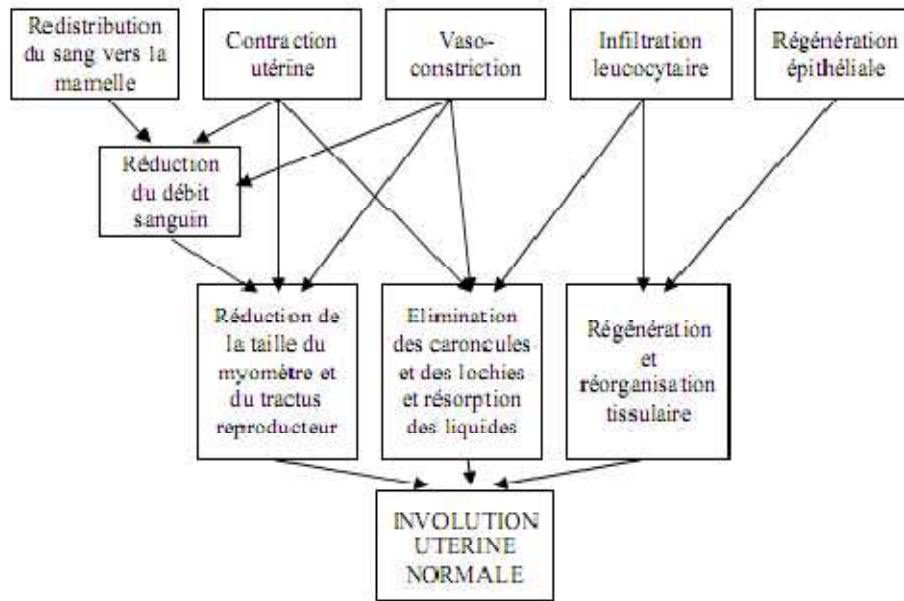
Redistribution du sang vers la mamelle

Contraction utérine

Vaso-constriction

Infiltration leucocytaire

Régénération épithéliale

Réduction du débit sanguin

Réduction de la taille du myomètre et du tractus reproducteur

Elimination des caroncules et des lochies et résorption des liquides

Régénération et réorganisation tissulaire

INVOLUTION UTERINE NORMALE